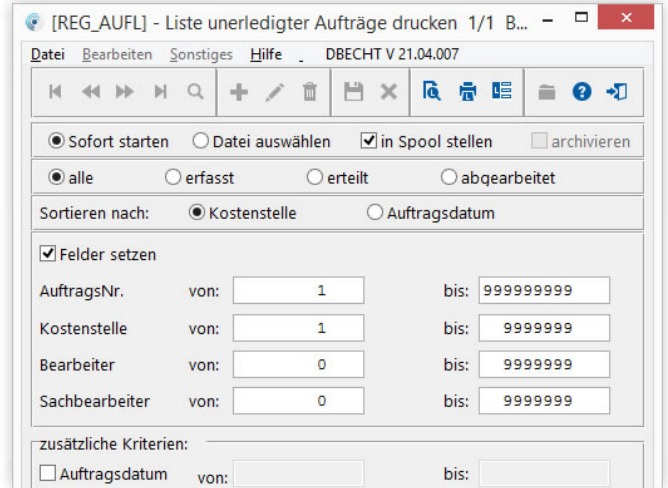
[REG_AUFL] - Liste unerledigter Aufträge drucken 1/1 B...

Datei Bearbeiten Sonstiges Hilfe _ DBECHT V 21.04.007

Sofort starten
Datei auswählen
in Spool stellen
archivieren

alle
erfasst
erteilt
abgearbeitet

Sortieren nach:
Kostenstelle
Auftragsdatum

Felder setzen

| | | | | |
|---|---|---|---|---|
| AuftragsNr. | von: | 1 | bis: | 999999999 |
| Kostenstelle | von: | 1 | bis: | 9999999 |
| Bearbeiter | von: | 0 | bis: | 9999999 |
| Sachbearbeiter | von: | 0 | bis: | 9999999 |

zusätzliche Kriterien:

Auftragsdatum von: bis: